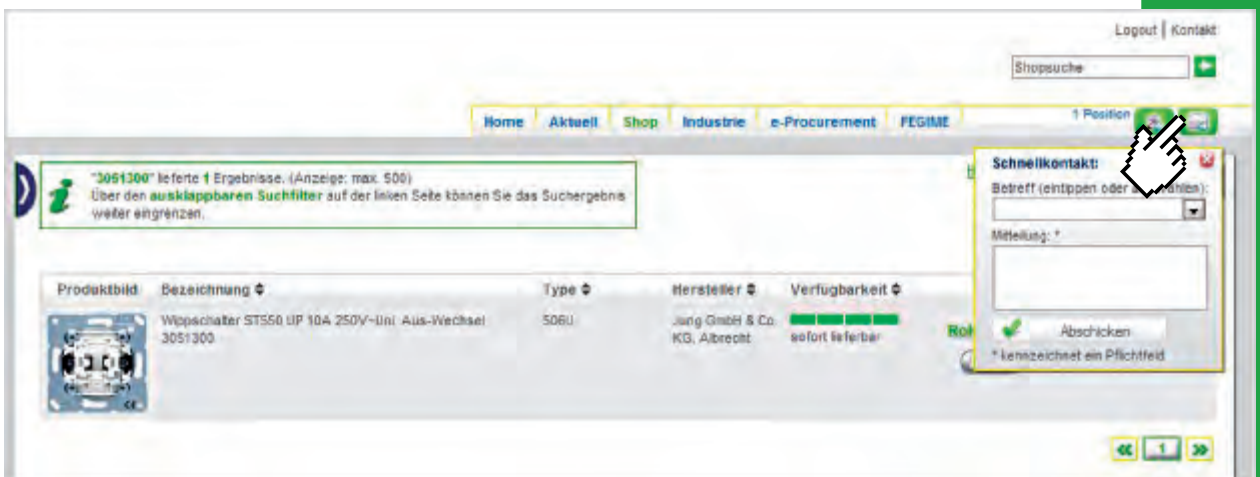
Logout | Kontakt

Shopsuche

Home Aktuell Shop Industrie e-Procurement FEGIME

1 Position

"3051300" lieferte 1 Ergebnisse. (Anzeige: max. 500)
Über den ausklappbaren Suchfilter auf der linken Seite können Sie das Suchergebnis weiter eingrenzen.

| Produktbild | Bezeichnung | Type | Hersteller | Verfügbarkeit |
|---|---|---|---|---|
| | Wippschalter ST550 UP 10A 250V~Uni. Aus-Wechsel 3051300 | 506U | Jung GmbH & Co. KG, Albrecht | sofort lieferbar |

Rol

Schnellkontakt:
Betreff (eintippen oder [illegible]hlen):
Mitteilung: *
Abschicken
* kennzeichnet ein Pflichtfeld

« 1 »